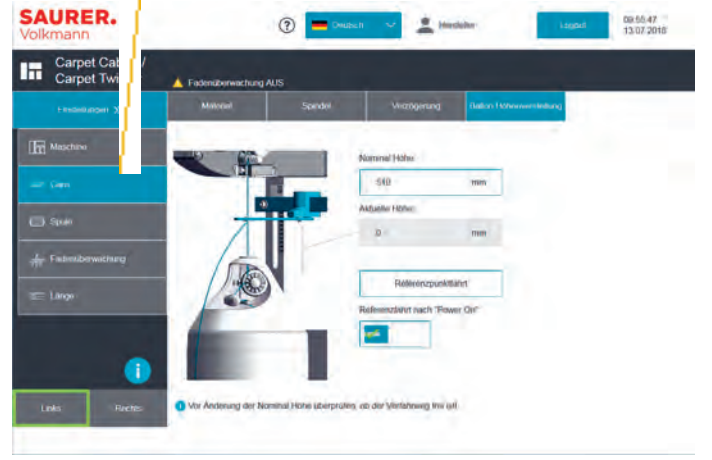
SAURER.
Volkmann

?

Deutsch

Mediator

Logout

09:55:47
13.07.2018

Carpet Cab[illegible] /
Carpet Twi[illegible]

Fadenüberwachung AUS

Einstellungen X

Maschine

Garn

Spule

Fadenüberwachung

Länge

i

Links

Rechts

Mittelteil

Spindel

Verzögerung

Ballon Höhenverstellung

Nominal Höhe

510

mm

Aktuelle Höhe

0

mm

Referenzpunktfahrt

Referenzfahrt nach "Power On"

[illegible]

Vor Änderung der Nominal Höhe überprüfen, ob der Verfahrweg frei ist!